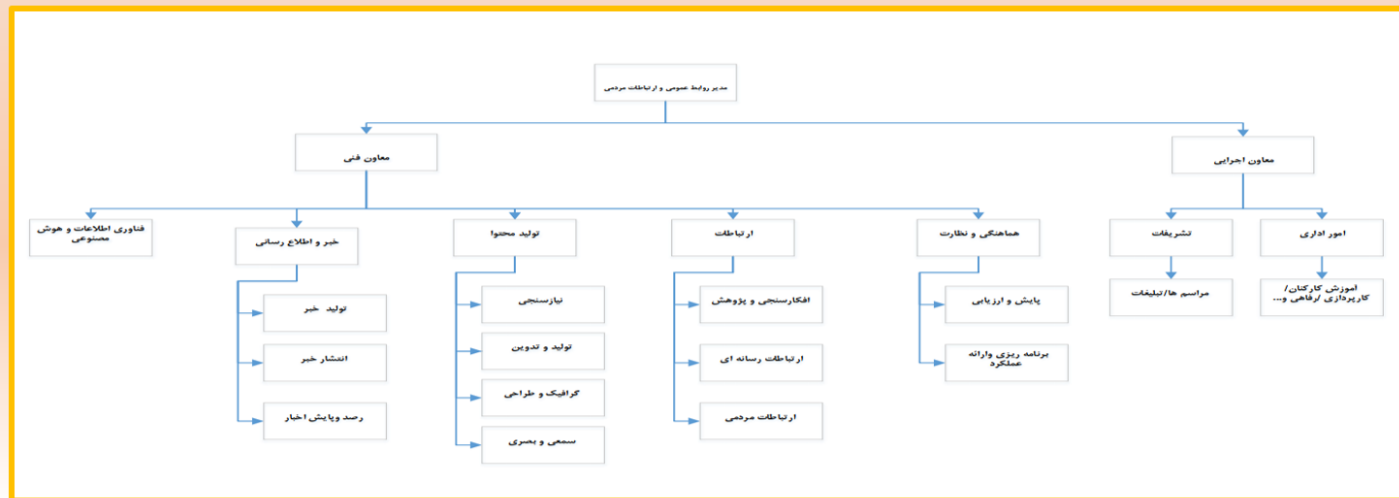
مدیر روابط عمومی و ارتباطات مردمی

معاون اجرایی

معاون فنی

امور اداری

آموزش کارکنان/ کارپردازی /رفاهی و...

تشریفات

مراسم ها/تبلیغات

هماهنگی و نظارت

پایش و ارزیابی

برنامه ریزی وارائه عملکرد

ارتباطات

افکارسنجی و پژوهش

ارتباطات رسانه ای

ارتباطات مردمی

تولید محتوا

نیازسنجی

تولید و تدوین

گرافیک و طراحی

سمعی و بصری

خبر و اطلاع رسانی

تولید خبر

انتشار خبر

رصد وپایش اخبار

فناوری اطلاعات و هوش مصنوعی